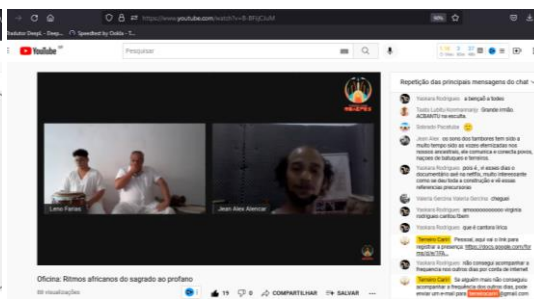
https://www.youtube.com/watch?v=8-BfIjCIuM

90%

Tradutor DeepL - Deep... Speedtest by Ookla - T...

YouTube BR

Pesquisar

Repetição das principais mensagens do chat

Yaskara Rodrigues a benção a todos

Taata Lubitu Koomannanjo Grande irmão. ACBANTU na escuta.

Sidnado Pacatuba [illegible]

Jean Alex os sons dos tambores tem sido a muito tempo até os vozes eternizados nos nossos ancestrais, ele comunica e conecta povos, nações de batuques e terreiros.

Yaskara Rodrigues pois é, vi esses dias o documentário aed na netflix, muito interessante como se deu toda a construção e vê esses referências precursoras

Valeria Geccina Valeria Geccina chegue!

Yaskara Rodrigues amooooooooooooo virginia rodrigues cantou bem

Yaskara Rodrigues que lindo cantora lírica

Terreiro Cariri Pessoal, aqui vai o link para registrar a presença: https://docs.google.com/forms/d/e/1FA...

Yaskara Rodrigues não consegui acompanhar a frequencia nos outros dias por conta de internet

Terreiro Cariri Se alguém mais não conseguiu acompanhar a frequência dos outros dias, pode enviar um e-mail para terreirocariri@gmail.com

Lenio Farias

Jean Alex Alencar

Oficina: Ritmos africanos do sagrado ao profano

88 visualizações

19 0 COMPARTILHAR SALVAR ...